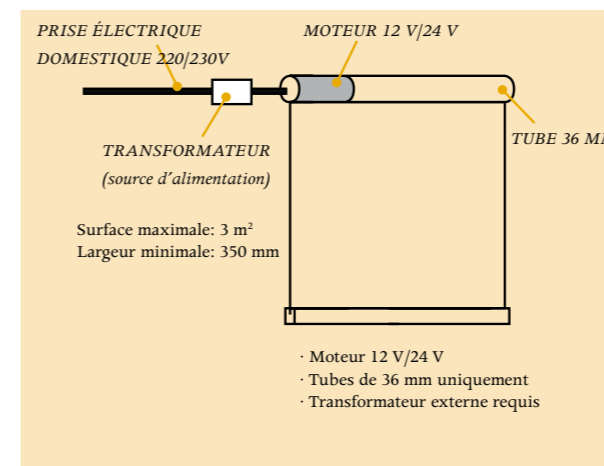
PRISE ÉLECTRIQUE DOMESTIQUE 220/230V

MOTEUR 12 V/24 V

TUBE 36 M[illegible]

TRANSFORMATEUR
(source d'alimentation)

Surface maximale: 3 m²
Largeur minimale: 350 mm

· Moteur 12 V/24 V
· Tubes de 36 mm uniquement
· Transformateur externe requis